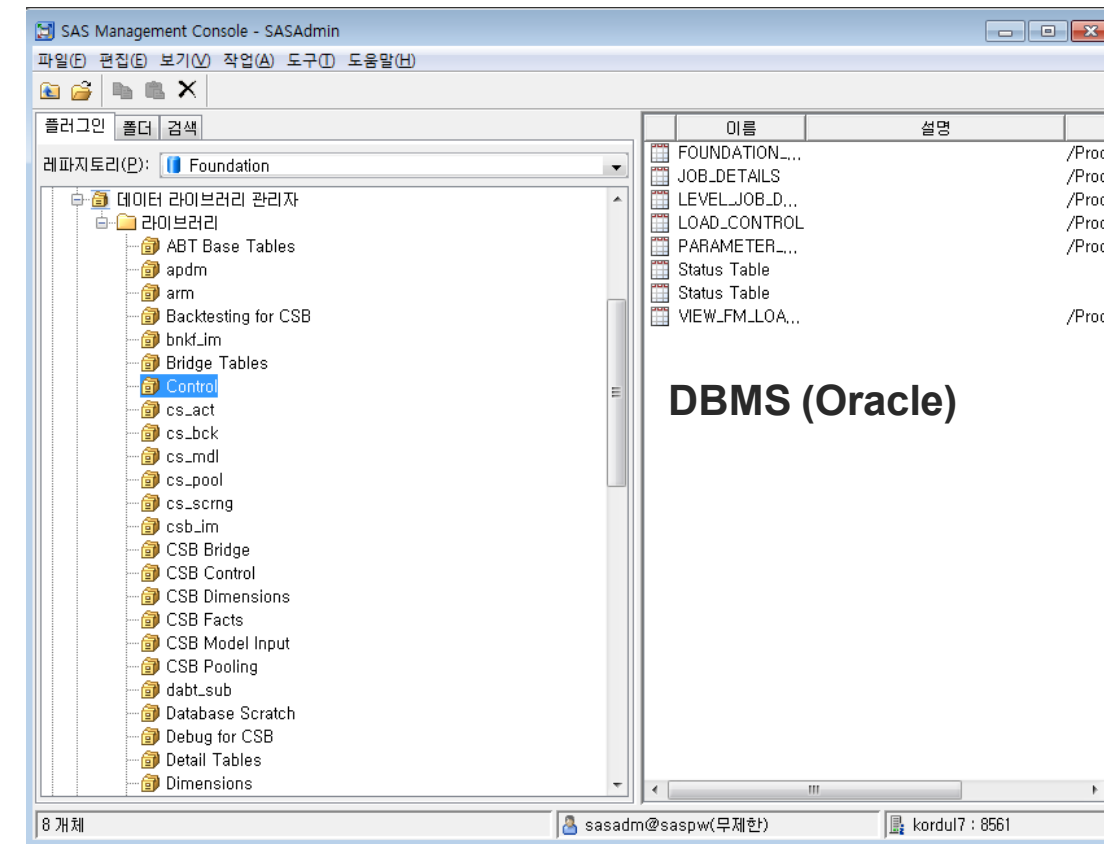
SAS Management Console - SASAdmin

파일(F) 편집(E) 보기(V) 작업(A) 도구(T) 도움말(H)

플러그인 폴더 검색

레파지토리(P): Foundation

데이터 라이브러리 관리자
라이브러리
ABT Base Tables
apdm
arm
Backtesting for CSB
bnkf_im
Bridge Tables
Control
cs_act
cs_bck
cs_mdl
cs_pool
cs_scrng
csb_im
CSB Bridge
CSB Control
CSB Dimensions
CSB Facts
CSB Model Input
CSB Pooling
dabt_sub
Database Scratch
Debug for CSB
Detail Tables
Dimensions

| 이름 | 설명 | |
|---|---|---|
| FOUNDATION_... | | /Proc |
| JOB_DETAILS | | /Proc |
| LEVEL_JOB_D... | | /Proc |
| LOAD_CONTROL | | /Proc |
| PARAMETER_... | | /Proc |
| Status Table | | |
| Status Table | | |
| VIEW_FM_LOA... | | /Proc |

DBMS (Oracle)

8 개체
sasadm@saspw(무제한)
kordul7 : 8561